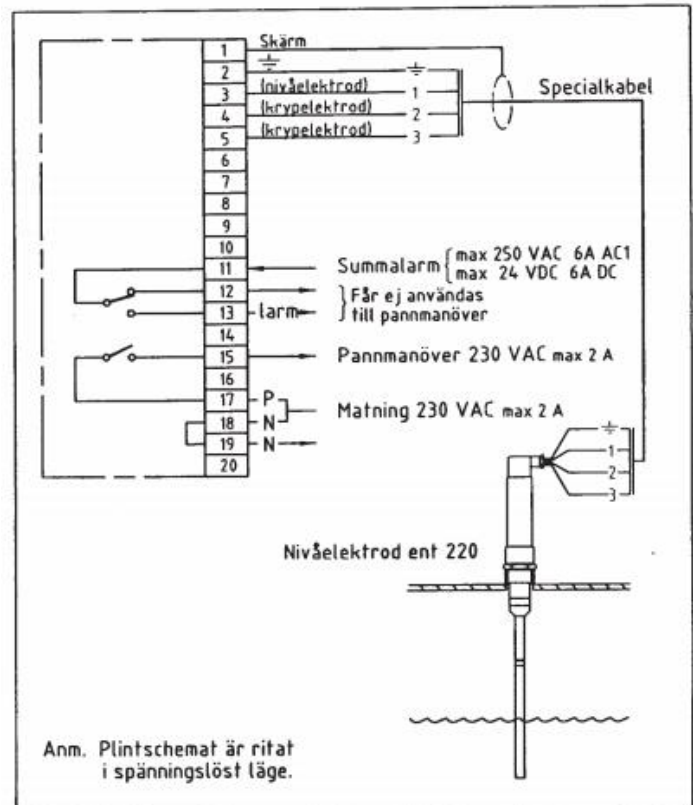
1 Skärm
2
3 (nivåelektrod) 1
4 (krypelektrod) 2
5 (krypelektrod) 3
6
7
8
9
10
11
12
13 larm
14
15
16
17 P
18 N
19 N
20

Specialkabel

Summalarm { max 250 VAC 6A AC1
max 24 VDC 6A DC

} Får ej användas
till pannmanöver

Pannmanöver 230 VAC max 2 A

Matning 230 VAC max 2 A

1
2
3

Nivåelektrod ent 220

Anm. Plintschemat är ritat
i spänningslöst läge.